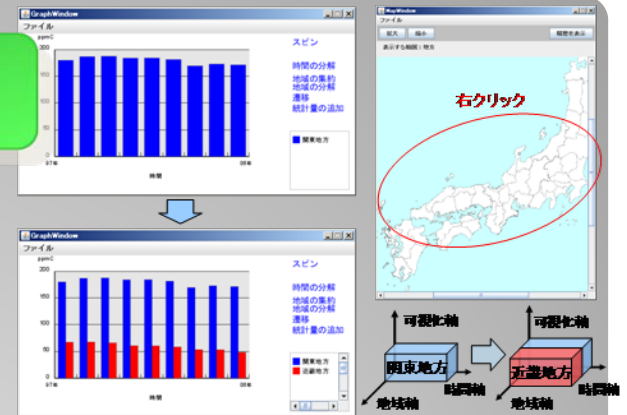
GraphWindow
ファイル
ppmC
200
150
100
50
0
97年
時間
08年
スピン
時間の分解
地域の集約
地域の分解
遷移
統計量の追加
関東地方

GraphWindow
ファイル
ppmC
200
150
100
50
0
97年
時間
08年
スピン
時間の分解
地域の集約
地域の分解
遷移
統計量の追加
関東地方
近畿地方

MapWindow
ファイル
拡大
縮小
範囲を表示
表示する範囲：地方
右クリック

可視化軸
関東地方
時間軸
地域軸
可視化軸
近畿地方
時間軸
地域軸